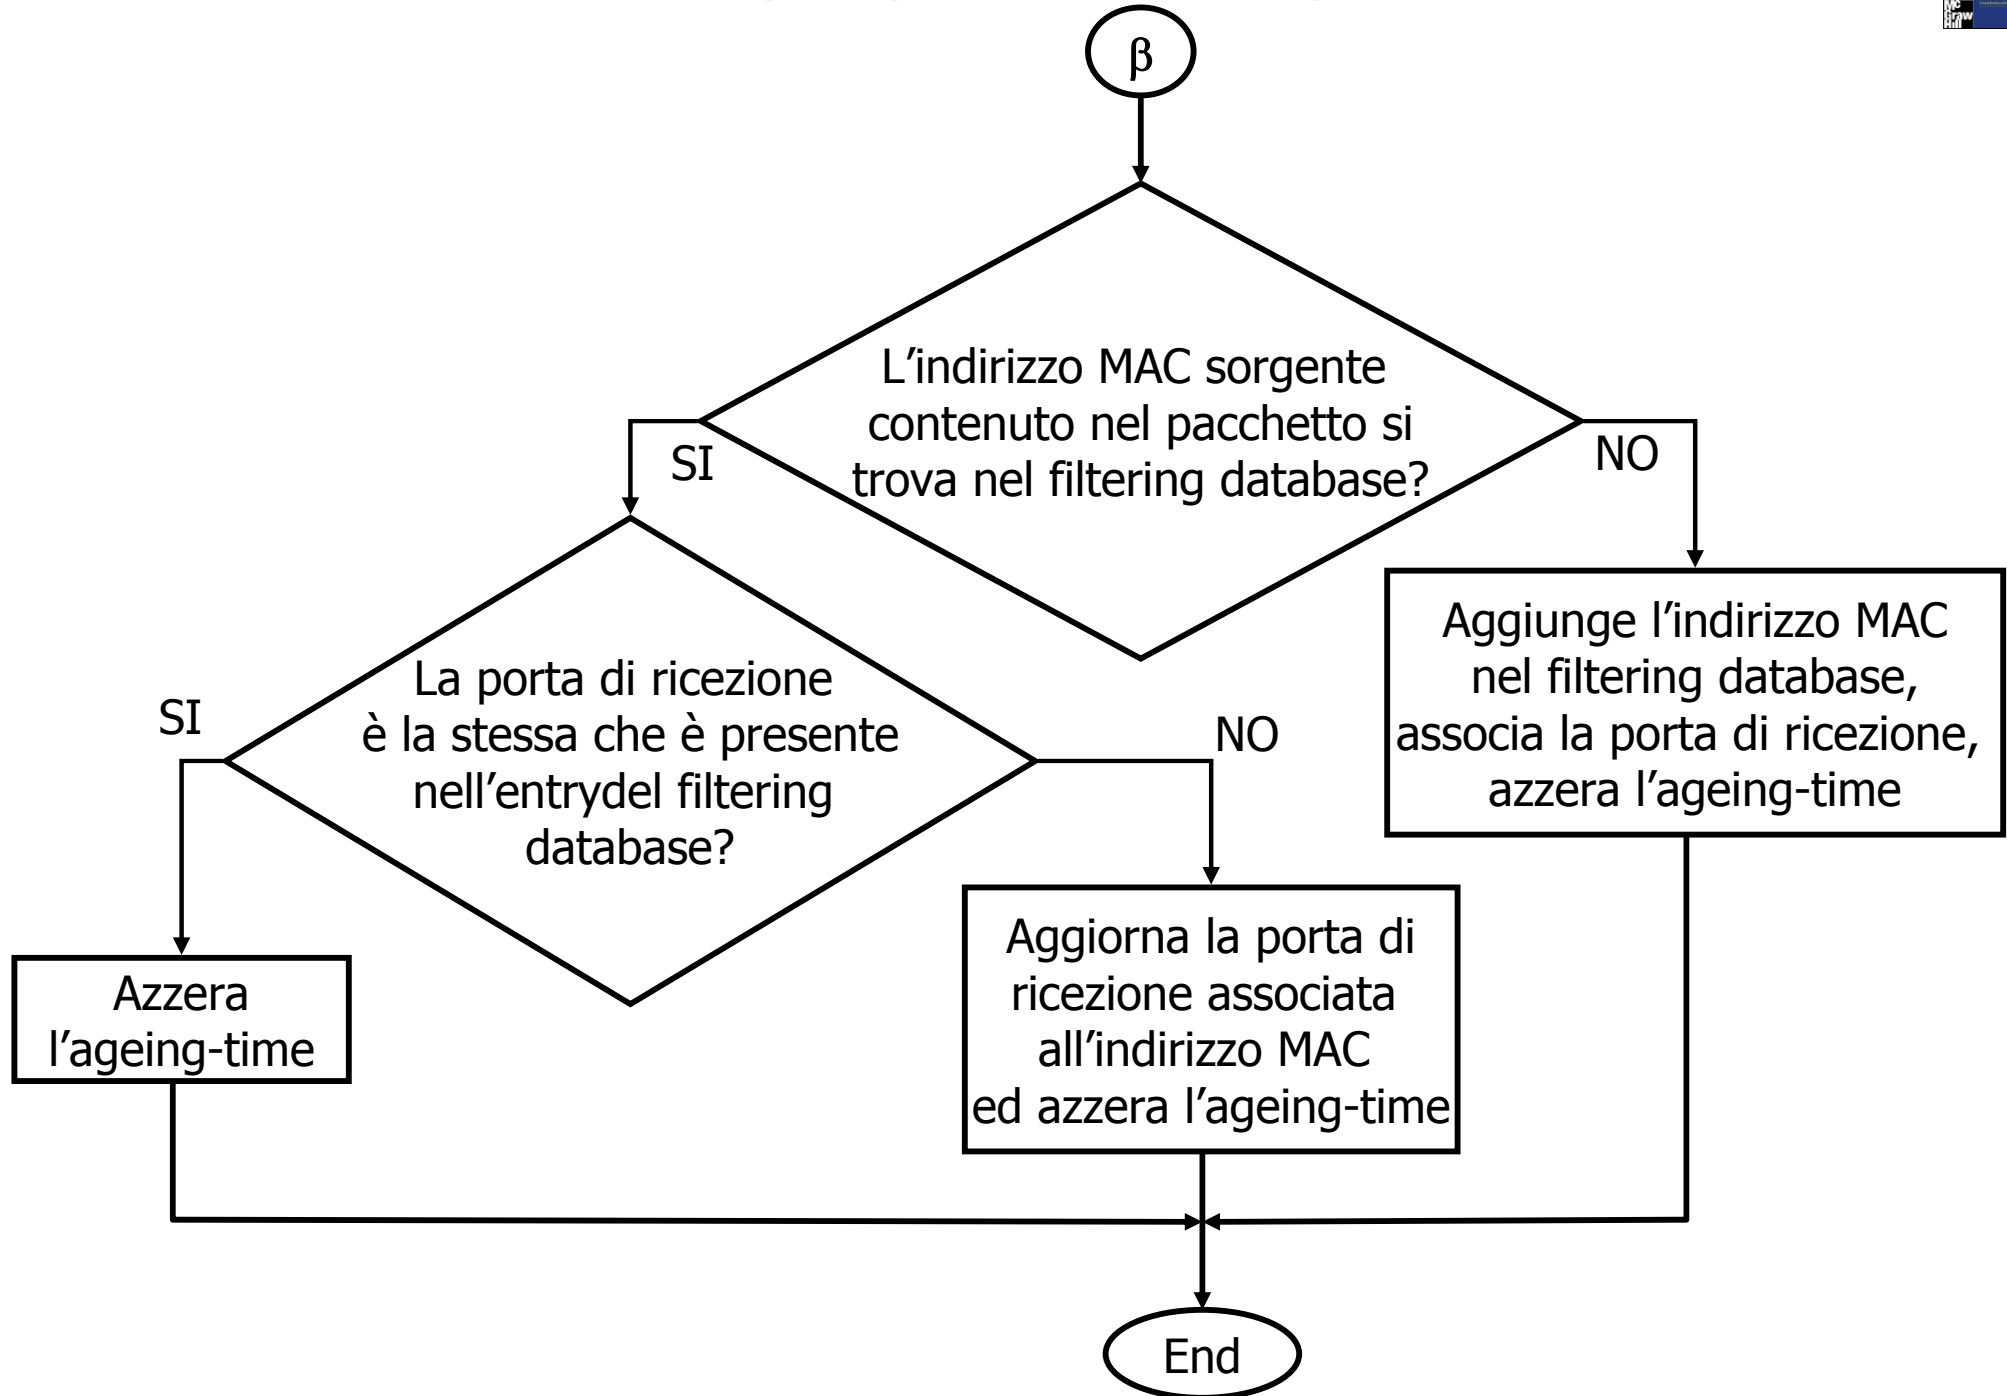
Mc Graw Hill

β

L’indirizzo MAC sorgente contenuto nel pacchetto si trova nel filtering database?

SI

NO

La porta di ricezione è la stessa che è presente nell’entrydel filtering database?

SI

NO

Aggiunge l’indirizzo MAC nel filtering database, associa la porta di ricezione, azzera l’ageing-time

Azzera l’ageing-time

Aggiorna la porta di ricezione associata all’indirizzo MAC ed azzera l’ageing-time

End